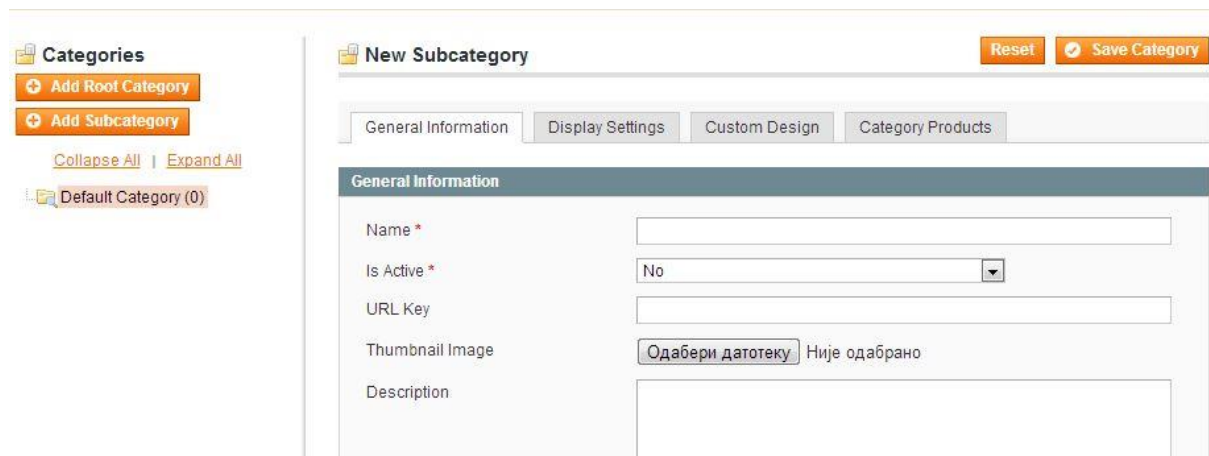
Categories

Add Root Category

Add Subcategory

Collapse All | Expand All

Default Category (0)

New Subcategory

Reset

Save Category

General Information | Display Settings | Custom Design | Category Products

General Information

Name *

Is Active *

No

URL Key

Thumbnail Image

Одабери датотеку Није одабрано

Description